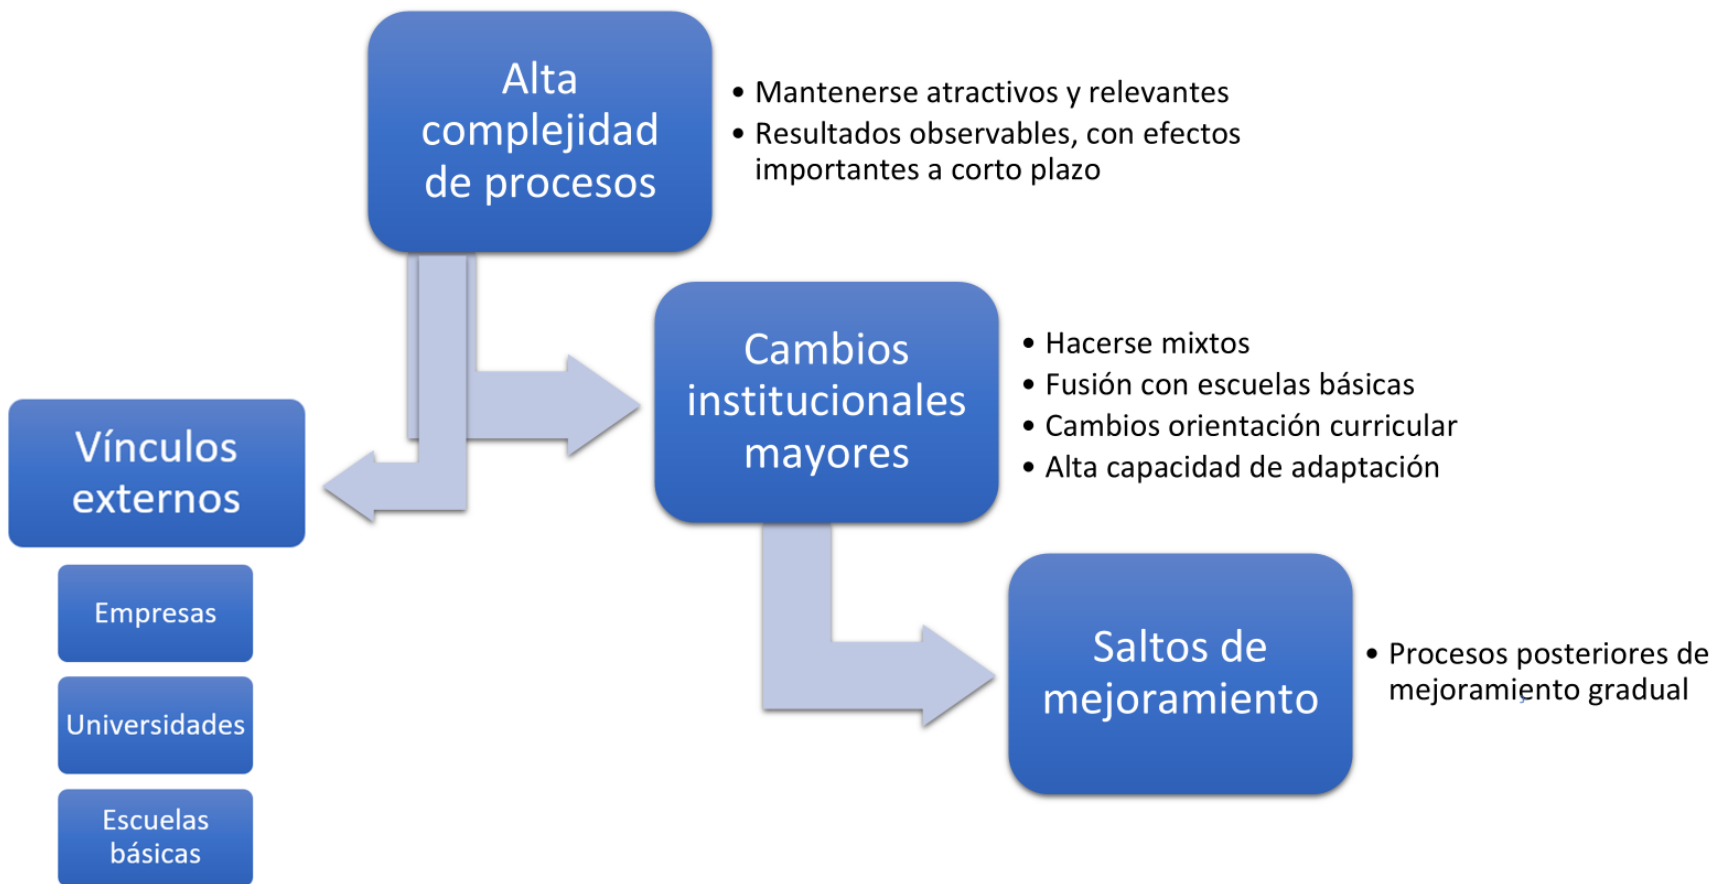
Alta complejidad de procesos

- Mantenerse atractivos y relevantes
- Resultados observables, con efectos importantes a corto plazo

Cambios institucionales mayores

- Hacerse mixtos
- Fusión con escuelas básicas
- Cambios orientación curricular
- Alta capacidad de adaptación

Vínculos externos

Empresas

Universidades

Escuelas básicas

Saltos de mejoramiento

- Procesos posteriores de mejoramiento gradual